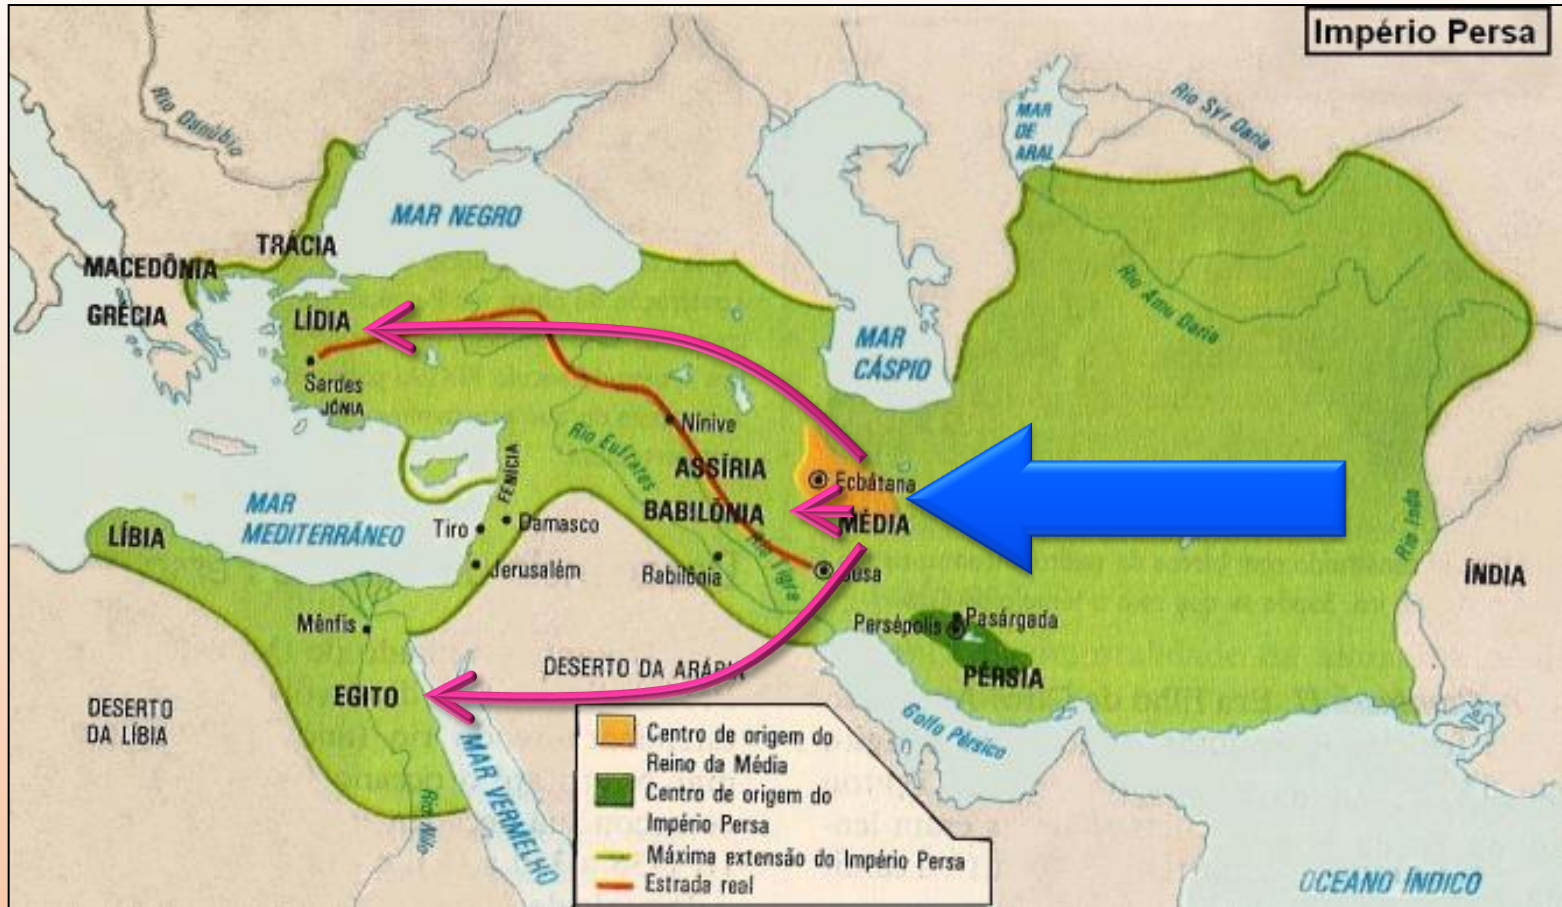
Império Persa

Rio Danúbio
MAR NEGRO
MAR DE ARAL
Rio Syr Daria
Rio Amu Daria
TRÁCIA
MACEDÔNIA
GRÉCIA
LÍDIA
Sardes
JÔNIA
MAR CÁSPIO
Nínive
Rio Eufrates
FENÍCIA
ASSÍRIA
Ecbátana
BABILÔNIA
MÉDIA
MAR MEDITERRÂNEO
LÍBIA
Tiro
Damasco
Jerusalém
Babilônia
Rio Tigre
Susa
Rio Indo
ÍNDIA
Mênfis
Persépolis
Pasárgada
DESERTO DA ARÁBIA
PÉRSIA
DESERTO DA LÍBIA
EGITO
MAR VERMELHO
Rio Nilo
Golfo Pérsico
OCEANO ÍNDICO

Centro de origem do Reino da Média
Centro de origem do Império Persa
Máxima extensão do Império Persa
Estrada real